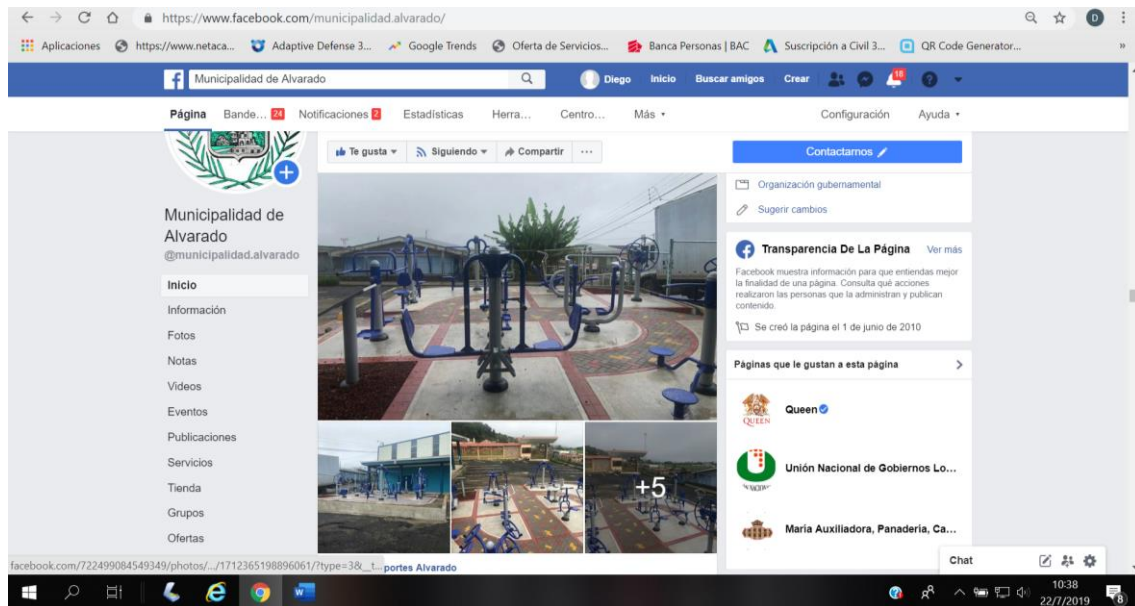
https://www.facebook.com/municipalidad.alvarado/

Aplicaciones https://www.netaca... Adaptive Defense 3... Google Trends Oferta de Servicios... Banca Personas | BAC Suscripción a Civil 3... QR Code Generator...

Municipalidad de Alvarado Diego Inicio Buscar amigos Crear 18

Página Bande... 24 Notificaciones 2 Estadísticas Herra... Centro... Más Configuración Ayuda

Te gusta Siguiendo Compartir ···

Contactarnos

Organización gubernamental

Sugerir cambios

Municipalidad de Alvarado
@municipalidad.alvarado

Inicio
Información
Fotos
Notas
Videos
Eventos
Publicaciones
Servicios
Tienda
Grupos
Ofertas

Transparencia De La Página Ver más

Facebook muestra información para que entiendas mejor la finalidad de una página. Consulta qué acciones realizaron las personas que la administran y publican contenido.

Se creó la página el 1 de junio de 2010

Páginas que le gustan a esta página

Queen

Unión Nacional de Gobiernos Lo...

Maria Auxiliadora, Panaderia, Ca...

+5

facebook.com/722499084549349/photos/.../1712365198896061/?type=3&_t... portes Alvarado

Chat

10:38
22/7/2019